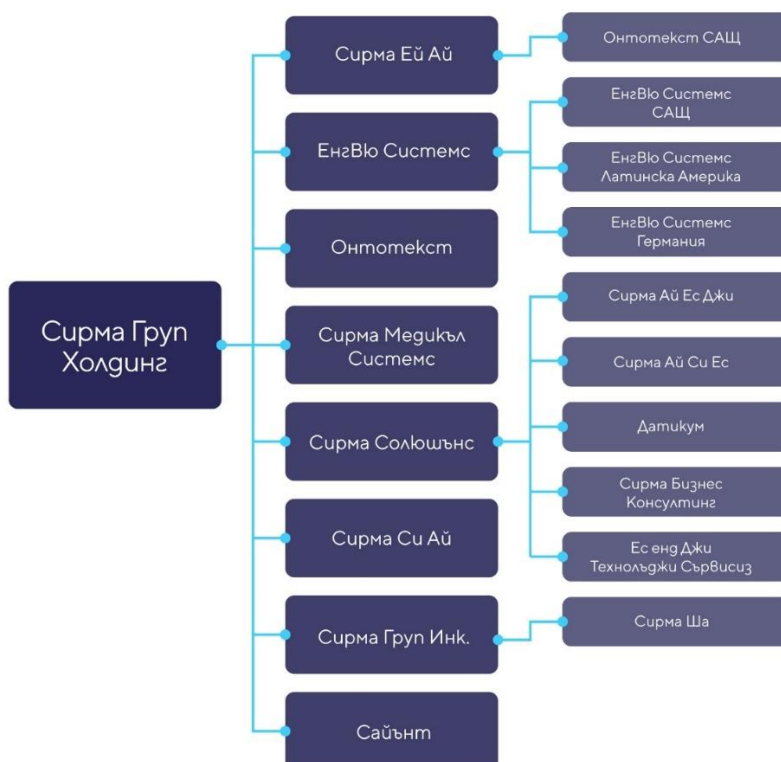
Сирма Груп Холдинг

Сирма Ей Ай

Онтотекст САЩ

ЕнгВю Системс

ЕнгВю Системс САЩ

ЕнгВю Системс Латинска Америка

ЕнгВю Системс Германия

Онтотекст

Сирма Медикъл Системс

Сирма Солюшънс

Сирма Ай Ес Джи

Сирма Ай Си Ес

Датикум

Сирма Бизнес Консултинг

Ес енд Джи Технолъджи Сървисиз

Сирма Си Ай

Сирма Груп Инк.

Сирма Ша

Сайънт